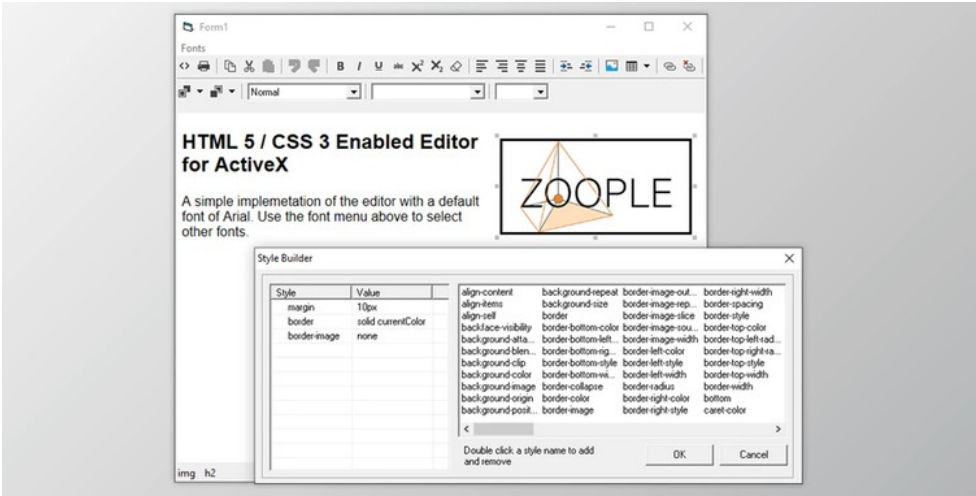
Form1

Fonts

Normal

HTML 5 / CSS 3 Enabled Editor for ActiveX

A simple implemetation of the editor with a default font of Arial. Use the font menu above to select other fonts.

ZOOPLE

Style Builder

| Style | Value |
|---|---|
| margin | 10px |
| border | solid currentColor |
| border-image | none |

align-content
align-items
align-self
backface-visibility
background-atta...
background-blen...
background-clip
background-color
background-image
background-origin
background-posit...

background-repeat
background-size
border
border-bottom-color
border-bottom-left...
border-bottom-rig...
border-bottom-style
border-bottom-wi...
border-collapse
border-color
border-image

border-image-out...
border-image-rep...
border-image-slice
border-image-sou...
border-image-width
border-left-color
border-left-style
border-left-width
border-radius
border-right-color
border-right-style

border-right-width
border-spacing
border-style
border-top-color
border-top-left-rad...
border-top-right-ra...
border-top-style
border-top-width
border-width
bottom
caret-color

Double click a style name to add and remove

OK

Cancel

img h2